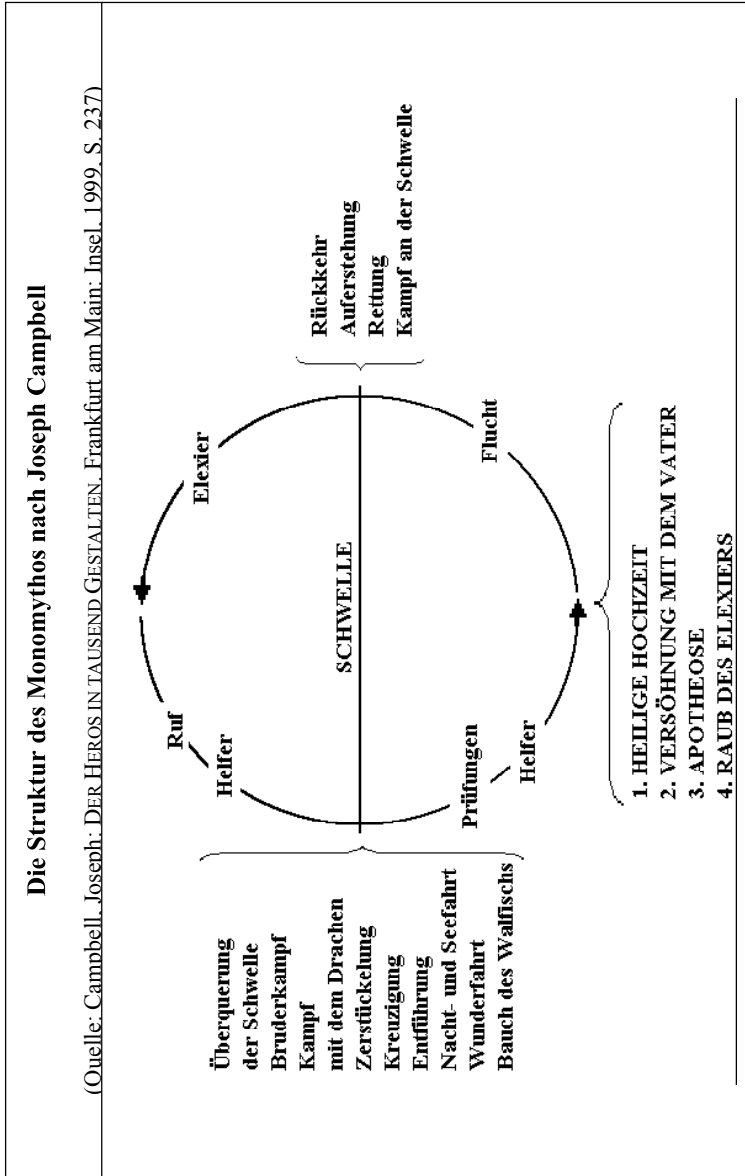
Die Struktur des Monomythos nach Joseph Campbell

(Quelle: Campbell, Joseph: DER HEROS IN TAUSEND GESTALTEN. Frankfurt am Main: Insel, 1999. S. 237)

Überquerung der Schwelle
Bruderkampf
Kampf mit dem Drachen
Zerstückelung
Kreuzigung
Entführung
Nacht- und Seefahrt
Wunderfahrt
Bauch des Walfischs

Ruf

Helfer

Elexier

SCHWELLE

Prüfungen

Helfer

Flucht

Rückkehr
Auferstehung
Rettung
Kampf an der Schwelle

1. HEILIGE HOCHZEIT
2. VERSÖHNUNG MIT DEM VATER
3. APOTHEOSE
4. RAUB DES ELEXIERS